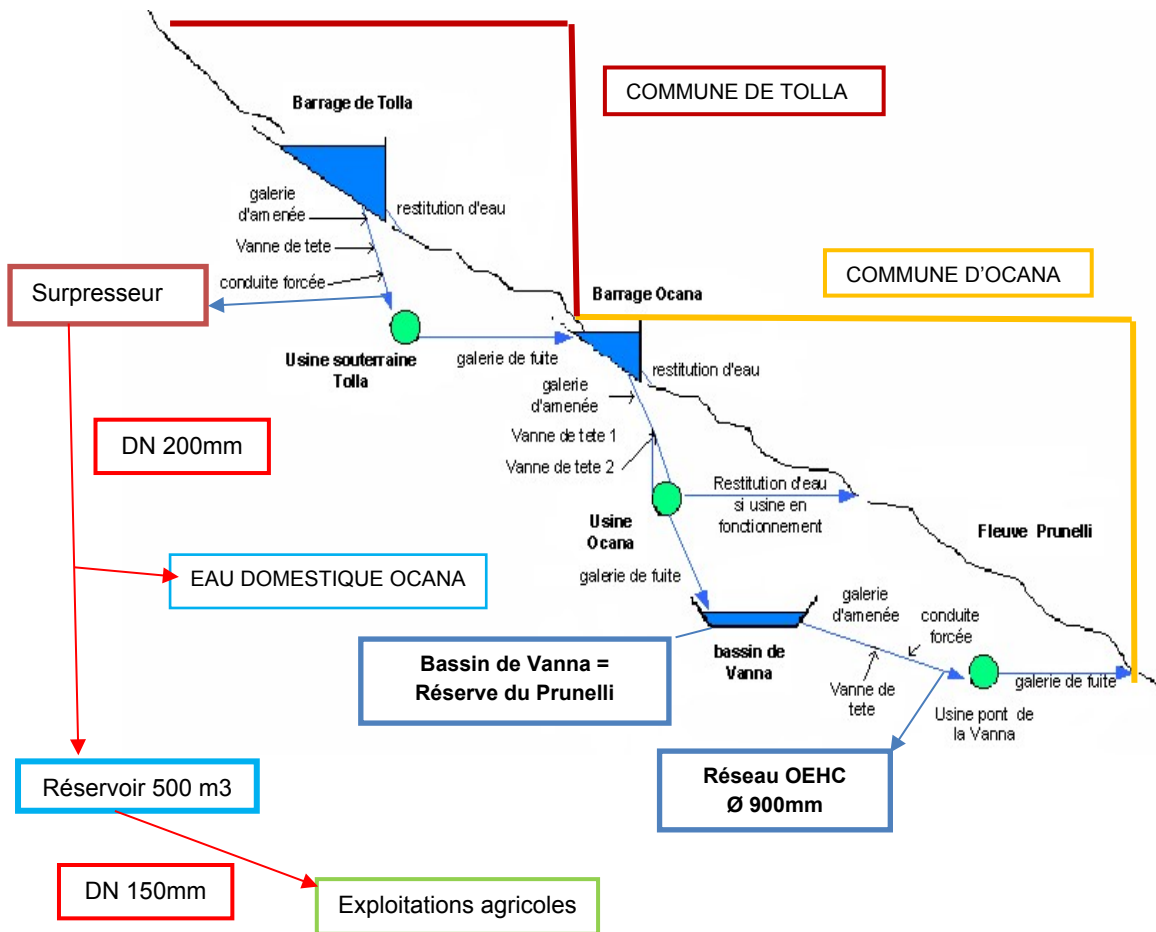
COMMUNE DE TOLLA

Barrage de Tolla

galerie d'amenée

restitution d'eau

Vanne de tete

conduite forcée

Surpresseur

COMMUNE D'OCANA

Barrage Ocana

Usine souterraine Tolla

galerie de fuite

restitution d'eau

galerie d'amenée

DN 200mm

Vanne de tete 1

Vanne de tete 2

Restitution d'eau si usine en fonctionnement

Usine Ocana

Fleuve Prunelli

EAU DOMESTIQUE OCANA

galerie de fuite

galerie d'amenée

conduite forcée

Bassin de Vanna = Réserve du Prunelli

bassin de Vanna

Vanne de tete

galerie de fuite

Usine pont de la Vanna

Réseau OEHC Ø 900mm

Réservoir 500 m3

DN 150mm

Exploitations agricoles